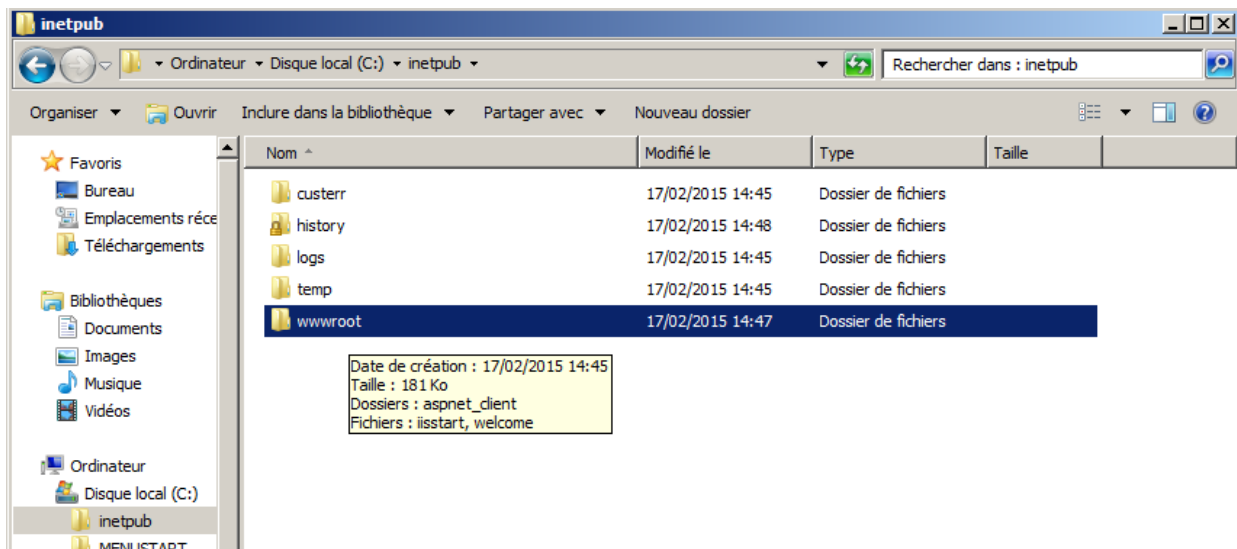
inetpub

▸ Ordinateur ▸ Disque local (C:) ▸ inetpub ▸

Rechercher dans : inetpub

Organiser ▾ Ouvrir Inclure dans la bibliothèque ▾ Partager avec ▾ Nouveau dossier

Favoris
Bureau
Emplacements réce
Téléchargements

Bibliothèques
Documents
Images
Musique
Vidéos

Ordinateur
Disque local (C:)
inetpub
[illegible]

| Nom | Modifié le | Type | Taille |
|---|---|---|---|
| custerr | 17/02/2015 14:45 | Dossier de fichiers | |
| history | 17/02/2015 14:48 | Dossier de fichiers | |
| logs | 17/02/2015 14:45 | Dossier de fichiers | |
| temp | 17/02/2015 14:45 | Dossier de fichiers | |
| wwwroot | 17/02/2015 14:47 | Dossier de fichiers | |

Date de création : 17/02/2015 14:45
Taille : 181 Ko
Dossiers : aspnet_client
Fichiers : iisstart, welcome